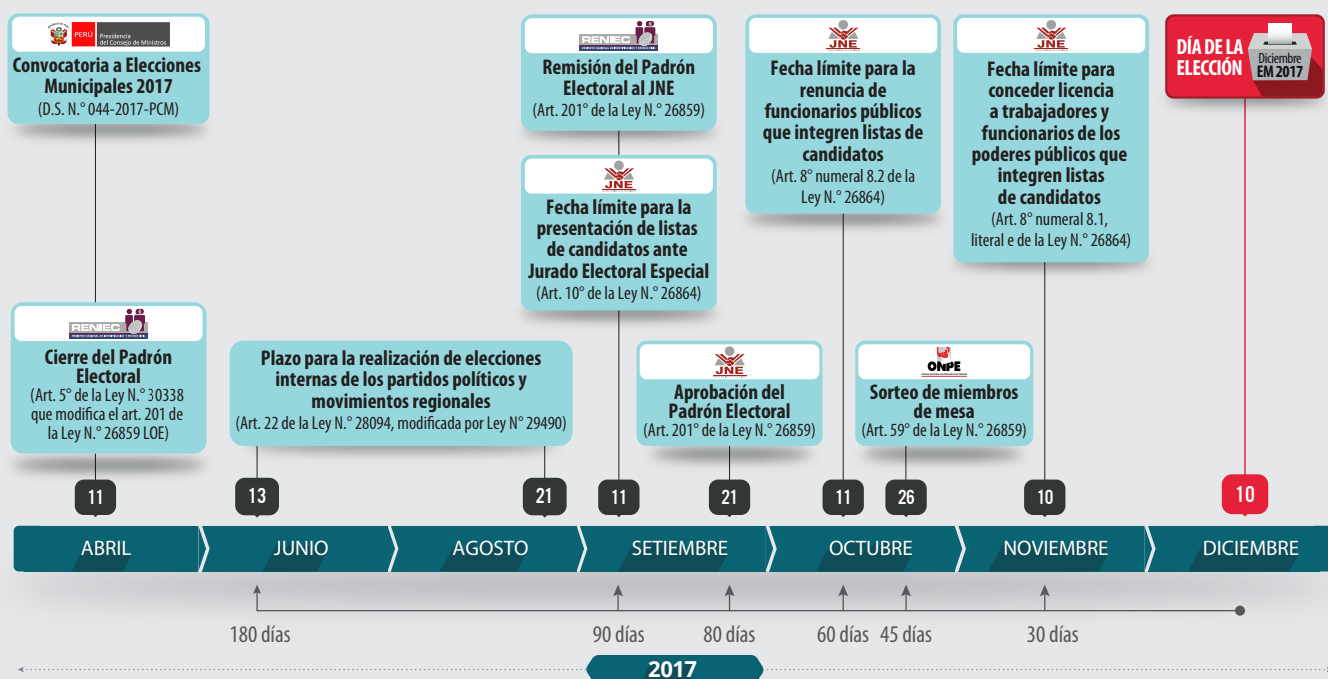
PERÚ Presidencia del Consejo de Ministros

Convocatoria a Elecciones Municipales 2017
(D.S. N.° 044-2017-PCM)

RENIEC

Remisión del Padrón Electoral al JNE
(Art. 201° de la Ley N.° 26859)

JNE

Fecha límite para la presentación de listas de candidatos ante Jurado Electoral Especial
(Art. 10° de la Ley N.° 26864)

JNE

Fecha límite para la renuncia de funcionarios públicos que integren listas de candidatos
(Art. 8° numeral 8.2 de la Ley N.° 26864)

JNE

Fecha límite para conceder licencia a trabajadores y funcionarios de los poderes públicos que integren listas de candidatos
(Art. 8° numeral 8.1, literal e de la Ley N.° 26864)

DÍA DE LA ELECCIÓN
Diciembre
EM 2017

RENIEC

Cierre del Padrón Electoral
(Art. 5° de la Ley N.° 30338 que modifica el art. 201 de la Ley N.° 26859 LOE)

Plazo para la realización de elecciones internas de los partidos políticos y movimientos regionales
(Art. 22 de la Ley N.° 28094, modificada por Ley N° 29490)

JNE

Aprobación del Padrón Electoral
(Art. 201° de la Ley N.° 26859)

ONPE

Sorteo de miembros de mesa
(Art. 59° de la Ley N.° 26859)

11 13 21 11 21 11 26 10 10

ABRIL JUNIO AGOSTO SETIEMBRE OCTUBRE NOVIEMBRE DICIEMBRE

180 días 90 días 80 días 60 días 45 días 30 días

2017